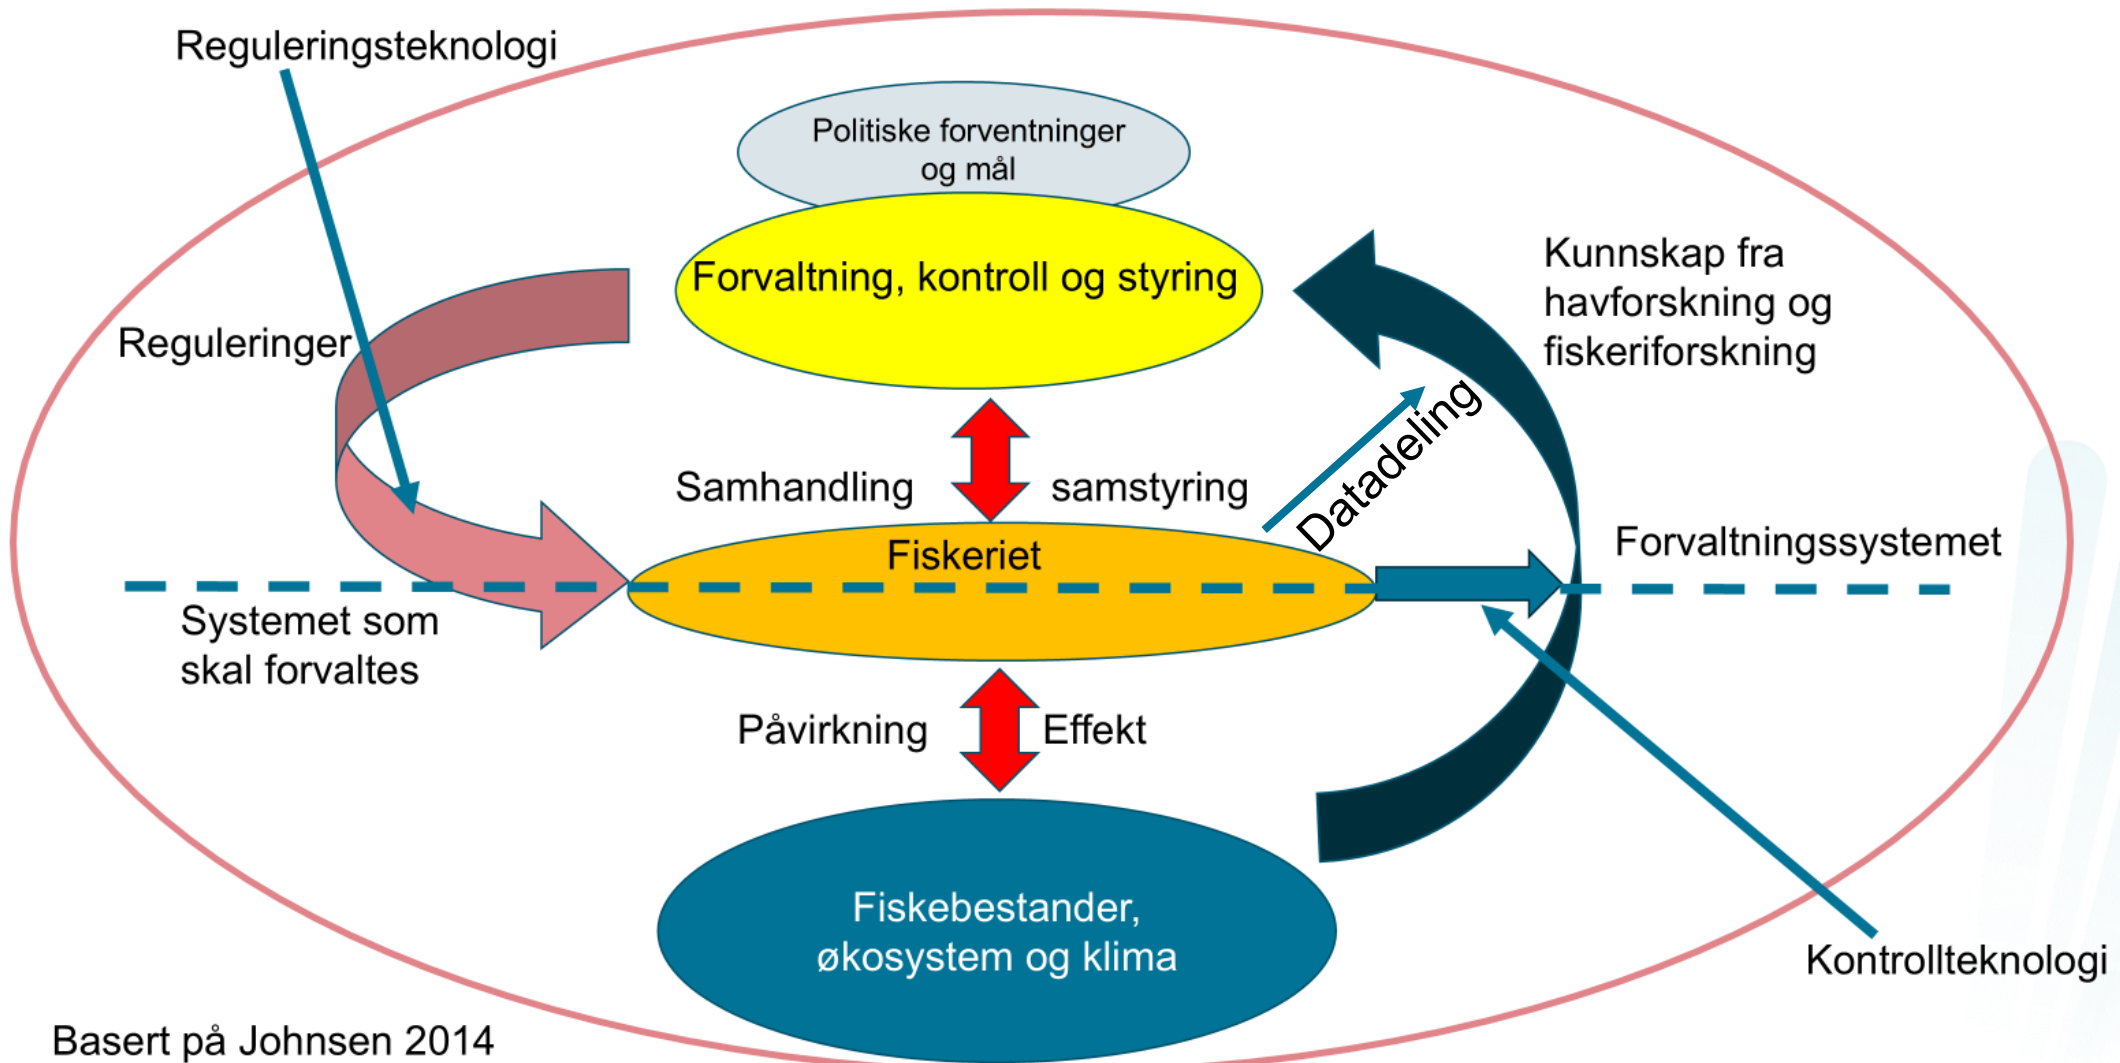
Reguleringsteknologi

Politiske forventninger og mål

Forvaltning, kontroll og styring

Kunnskap fra havforskning og fiskeriforskning

Reguleringer

Datadeling

Samhandling

samstyring

Fiskeriet

Forvaltningssystemet

Systemet som skal forvaltes

Påvirkning

Effekt

Fiskebestander, økosystem og klima

Kontrollteknologi

Basert på Johnsen 2014